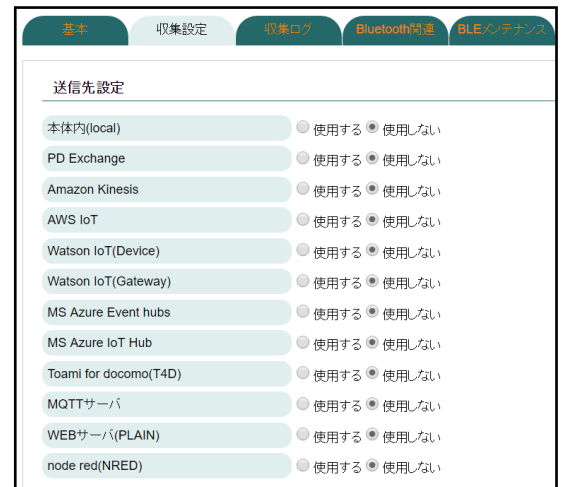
基本 収集設定 収集ログ Bluetooth関連 BLEメンテナンス

送信先設定

| | |
|---|---|
| 本体内(local) | 使用する 使用しない |
| PD Exchange | 使用する 使用しない |
| Amazon Kinesis | 使用する 使用しない |
| AWS IoT | 使用する 使用しない |
| Watson IoT(Device) | 使用する 使用しない |
| Watson IoT(Gateway) | 使用する 使用しない |
| MS Azure Event hubs | 使用する 使用しない |
| MS Azure IoT Hub | 使用する 使用しない |
| Toami for docomo(T4D) | 使用する 使用しない |
| MQTTサーバ | 使用する 使用しない |
| WEBサーバ(PLAIN) | 使用する 使用しない |
| node red(NRED) | 使用する 使用しない |